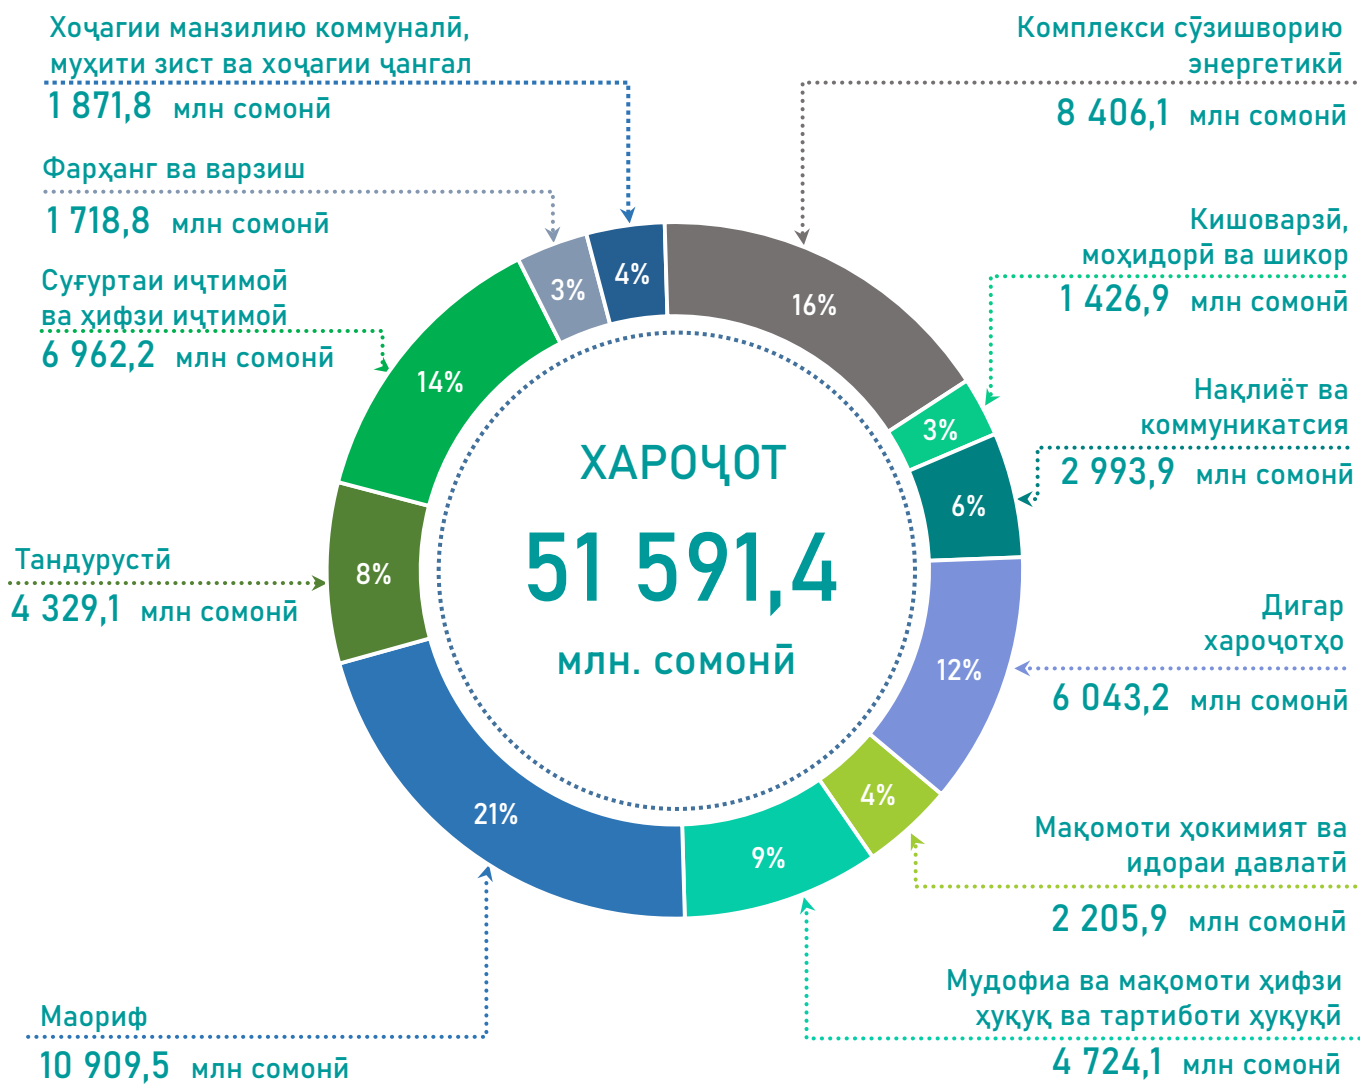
Хоҷагии манзилию коммуналӣ, муҳити зист ва хоҷагии ҷангал
1 871,8 млн сомонӣ

Фарҳанг ва варзиш
1 718,8 млн сомонӣ

Суғуртаи иҷтимоӣ ва ҳифзи иҷтимоӣ
6 962,2 млн сомонӣ

Тандурустӣ
4 329,1 млн сомонӣ

Маориф
10 909,5 млн сомонӣ

Комплекси сӯзишворию энергетикӣ
8 406,1 млн сомонӣ

Кишоварзӣ, моҳидорӣ ва шикор
1 426,9 млн сомонӣ

Нақлиёт ва коммуникатсия
2 993,9 млн сомонӣ

Дигар хароҷотҳо
6 043,2 млн сомонӣ

Мақомоти ҳокимият ва идораи давлатӣ
2 205,9 млн сомонӣ

Мудофиа ва мақомоти ҳифзи ҳуқуқ ва тартиботи ҳуқуқӣ
4 724,1 млн сомонӣ

4%
3%
16%
3%
14%
6%
8%
12%
4%
9%
21%

ХАРОҶОТ
51 591,4
млн. сомонӣ